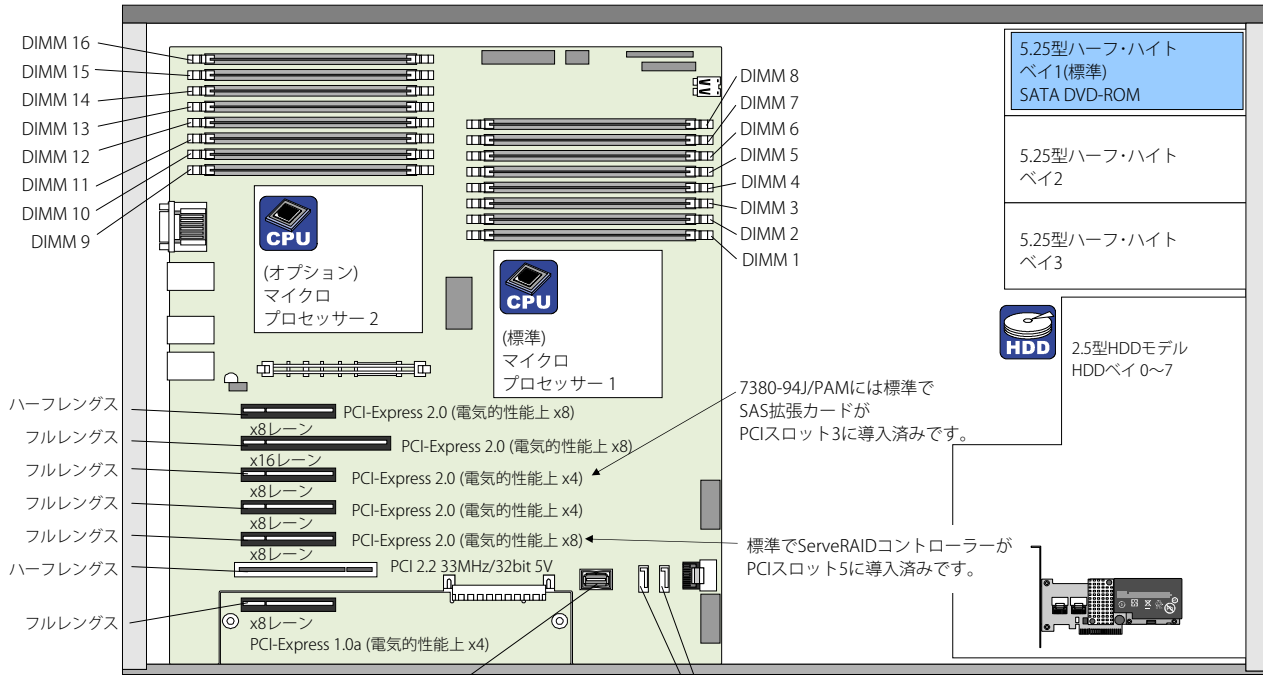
DIMM 16
DIMM 15
DIMM 14
DIMM 13
DIMM 12
DIMM 11
DIMM 10
DIMM 9

DIMM 8
DIMM 7
DIMM 6
DIMM 5
DIMM 4
DIMM 3
DIMM 2
DIMM 1

5.25型ハーフ・ハイト ベイ1(標準) SATA DVD-ROM

5.25型ハーフ・ハイト ベイ2

5.25型ハーフ・ハイト ベイ3

CPU
(オプション) マイクロ プロセッサー 2

CPU
(標準) マイクロ プロセッサー 1

HDD
2.5型HDDモデル HDDベイ 0～7

7380-94J/PAMには標準で SAS拡張カードが PCIスロット3に導入済みです。

ハーフレングス
PCI-Express 2.0 (電気的性能上 x8)
x8レーン
フルレングス
PCI-Express 2.0 (電気的性能上 x8)
x16レーン
フルレングス
PCI-Express 2.0 (電気的性能上 x4)
x8レーン
フルレングス
PCI-Express 2.0 (電気的性能上 x4)
x8レーン
フルレングス
PCI-Express 2.0 (電気的性能上 x8)
x8レーン
ハーフレングス
PCI 2.2 33MHz/32bit 5V
フルレングス
x8レーン
PCI-Express 1.0a (電気的性能上 x4)

標準でServeRAIDコントローラーが PCIスロット5に導入済みです。